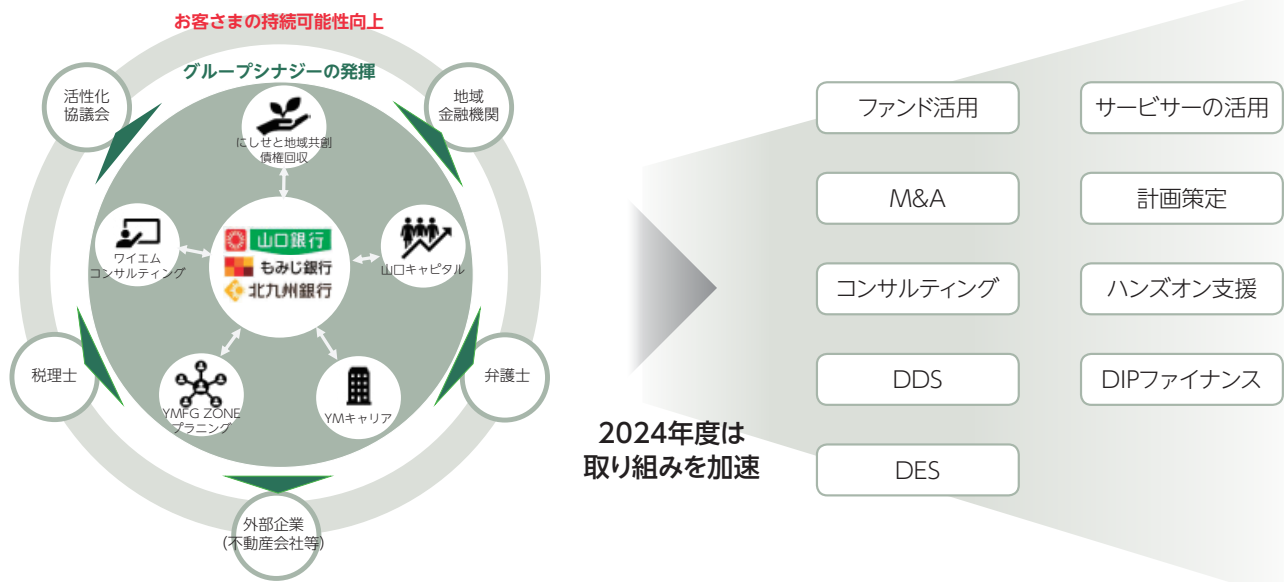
お客さまの持続可能性向上

グループシナジーの発揮

活性化協議会

地域金融機関

にしせと地域共創債権回収

ワイエムコンサルティング

山口銀行
もみじ銀行
北九州銀行

山口キャピタル

税理士

弁護士

YMFG ZONEプラニング

YMキャリア

外部企業(不動産会社等)

2024年度は取り組みを加速

ファンド活用

サービサーの活用

M&A

計画策定

コンサルティング

ハンズオン支援

DDS

DIPファイナンス

DES